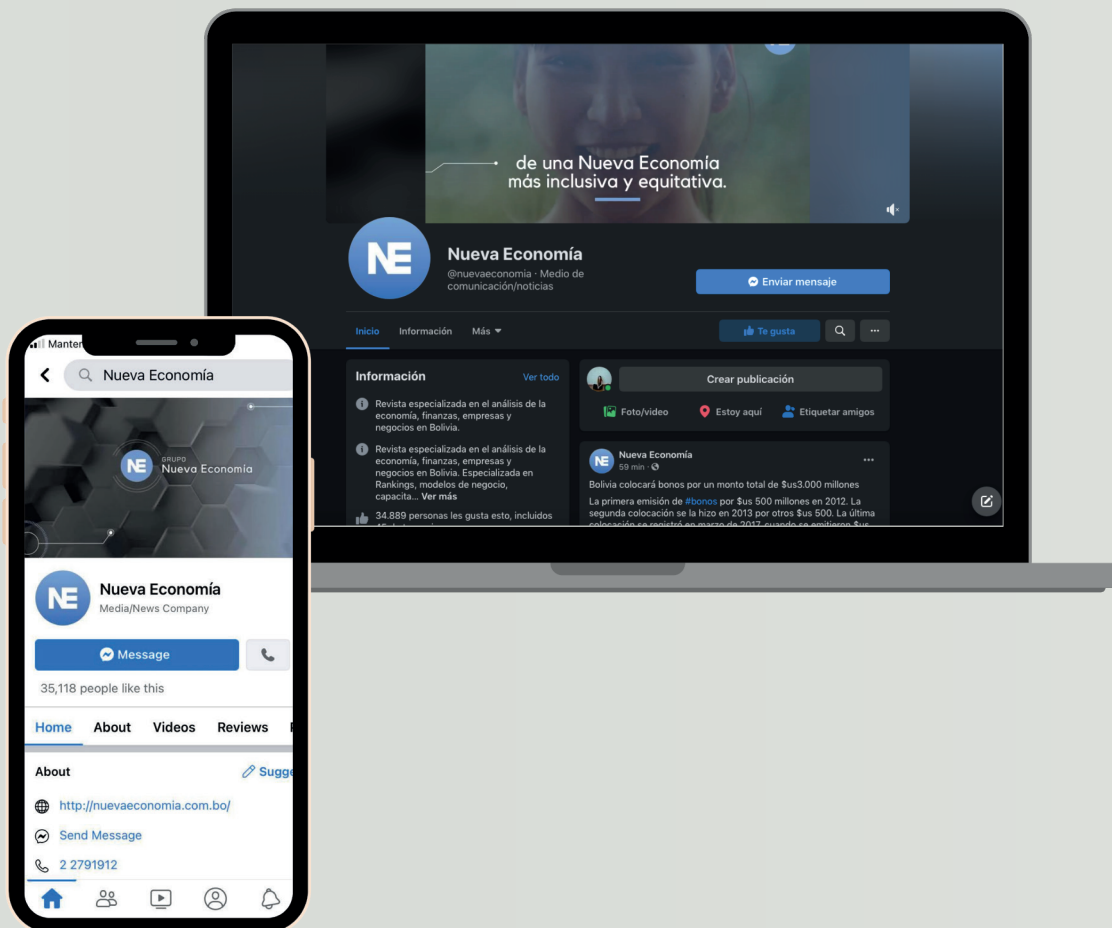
de una Nueva Economía más inclusiva y equitativa.

NE

Nueva Economía

@nuevaeconomia · Medio de comunicación/noticias

Enviar mensaje

Inicio Información Más

Te gusta

...

Información

Ver todo

Revista especializada en el análisis de la economía, finanzas, empresas y negocios en Bolivia.

Revista especializada en el análisis de la economía, finanzas, empresas y negocios en Bolivia. Especializada en Rankings, modelos de negocio, capacita... Ver más

34.889 personas les gusta esto, incluidos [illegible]

Crear publicación

Foto/video

Estoy aquí

Etiquetar amigos

NE

Nueva Economía

59 min ·

...

Bolivia colocará bonos por un monto total de $us3.000 millones

La primera emisión de #bonos por $us 500 millones en 2012. La segunda colocación se la hizo en 2013 por otros $us 500. La última colocación se registró en marzo de 2017, cuando se emitieron $us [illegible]

Manten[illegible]

Nueva Economía

GRUPO

Nueva Economía

NE

Nueva Economía

Media/News Company

Message

35,118 people like this

Home About Videos Reviews

About

Sugge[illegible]

http://nuevaeconomia.com.bo/

Send Message

2 2791912